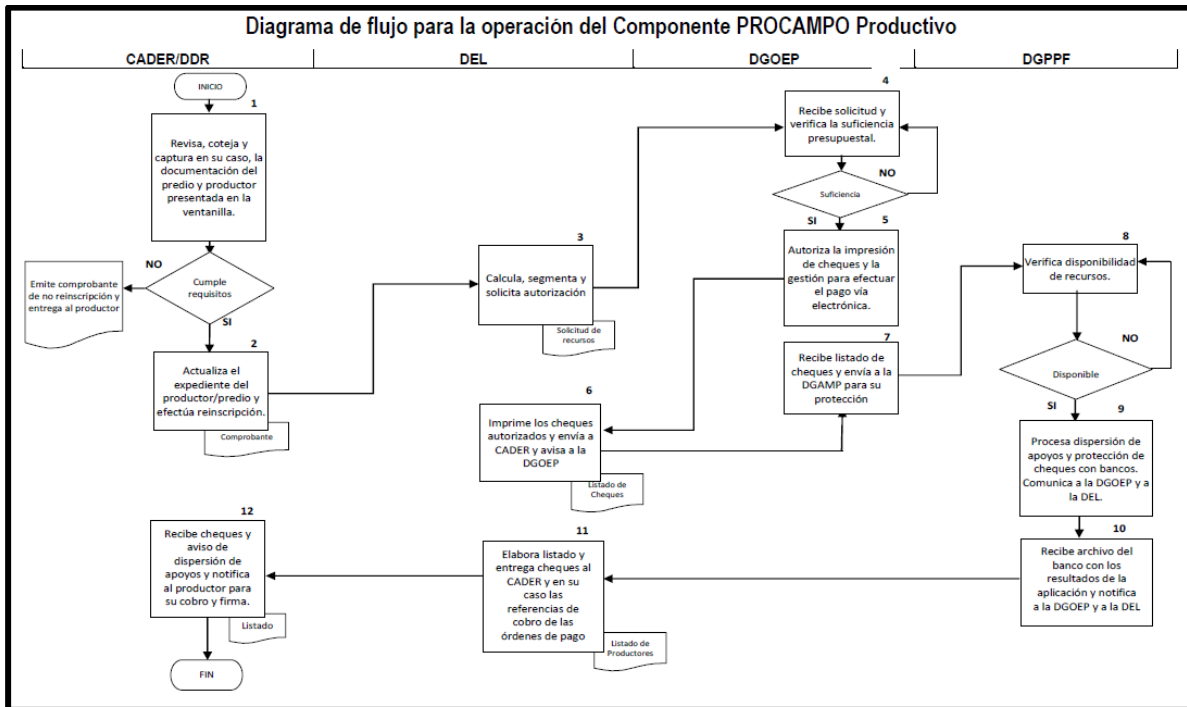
Diagrama de flujo para la operación del Componente PROCAMPO Productivo

CADER/DDR

DEL

DGOEP

DGPPF

INICIO

1

Revisa, coteja y captura en su caso, la documentación del predio y productor presentada en la ventanilla.

NO

Cumple requisitos

Emite comprobante de no reinscripción y entrega al productor

SI

2

Actualiza el expediente del productor/predio y efectúa reinscripción.

Comprobante

3

Calcula, segmenta y solicita autorización

Solicitud de recursos

4

Recibe solicitud y verifica la suficiencia presupuestal.

NO

Suficiencia

SI

5

Autoriza la impresión de cheques y la gestión para efectuar el pago vía electrónica.

6

Imprime los cheques autorizados y envía a CADER y avisa a la DGOEP

Listado de Cheques

7

Recibe listado de cheques y envía a la DGAMP para su protección

8

Verifica disponibilidad de recursos.

NO

Disponible

SI

9

Procesa dispersión de apoyos y protección de cheques con bancos. Comunica a la DGOEP y a la DEL.

10

Recibe archivo del banco con los resultados de la aplicación y notifica a la DGOEP y a la DEL

11

Elabora listado y entrega cheques al CADER y en su caso las referencias de cobro de las órdenes de pago

Listado de Productores

12

Recibe cheques y aviso de dispersión de apoyos y notifica al productor para su cobro y firma.

Listado

FIN